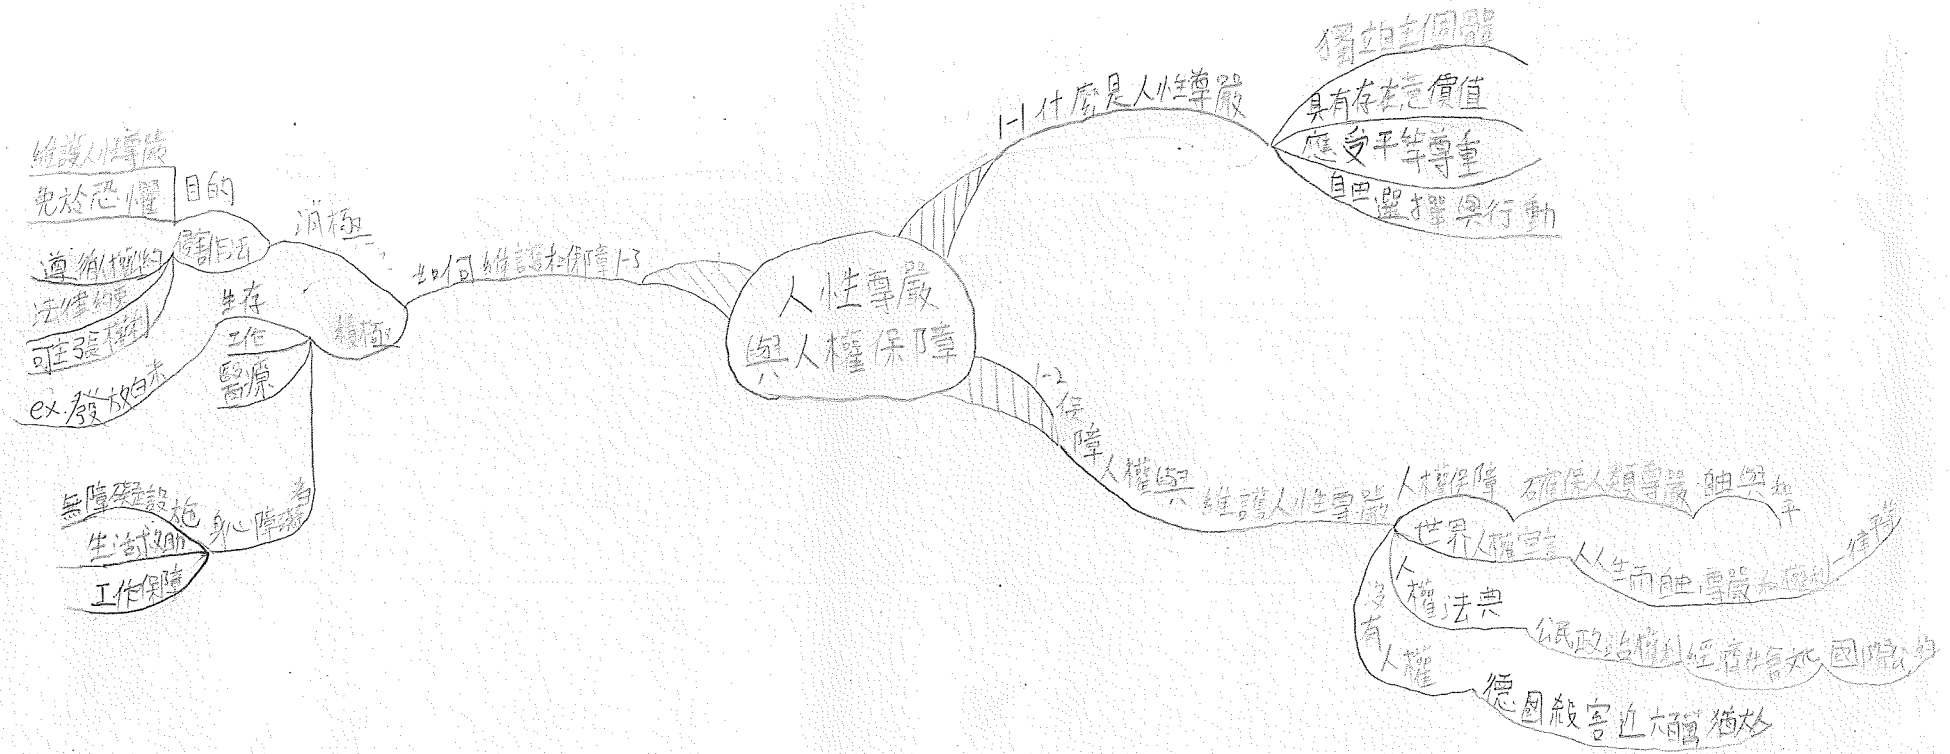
人性尊嚴與人權保障

1-1 什麼是人性尊嚴

獨立的個體

具有存在意價值

應受平等尊重

自由選擇與行動

如何維護和保障 1-3

消極

侵害問題

目的

維護人性尊嚴

免於恐懼

道德約

法律約束

可主張權利

積極

生存

工作

醫療

ex.發放白米

身心障礙者

無障礙設施

生活補助

工作保障

1-2 保障人權與維護人性尊嚴

人權保障

確保人類尊嚴 自由與和平

世界人權宣言

人人生而自由 尊嚴和權利一律平等

人權法典

公民政治權利 經濟社會文化 國際公約

沒有人權

德國殺害近六百萬猶太